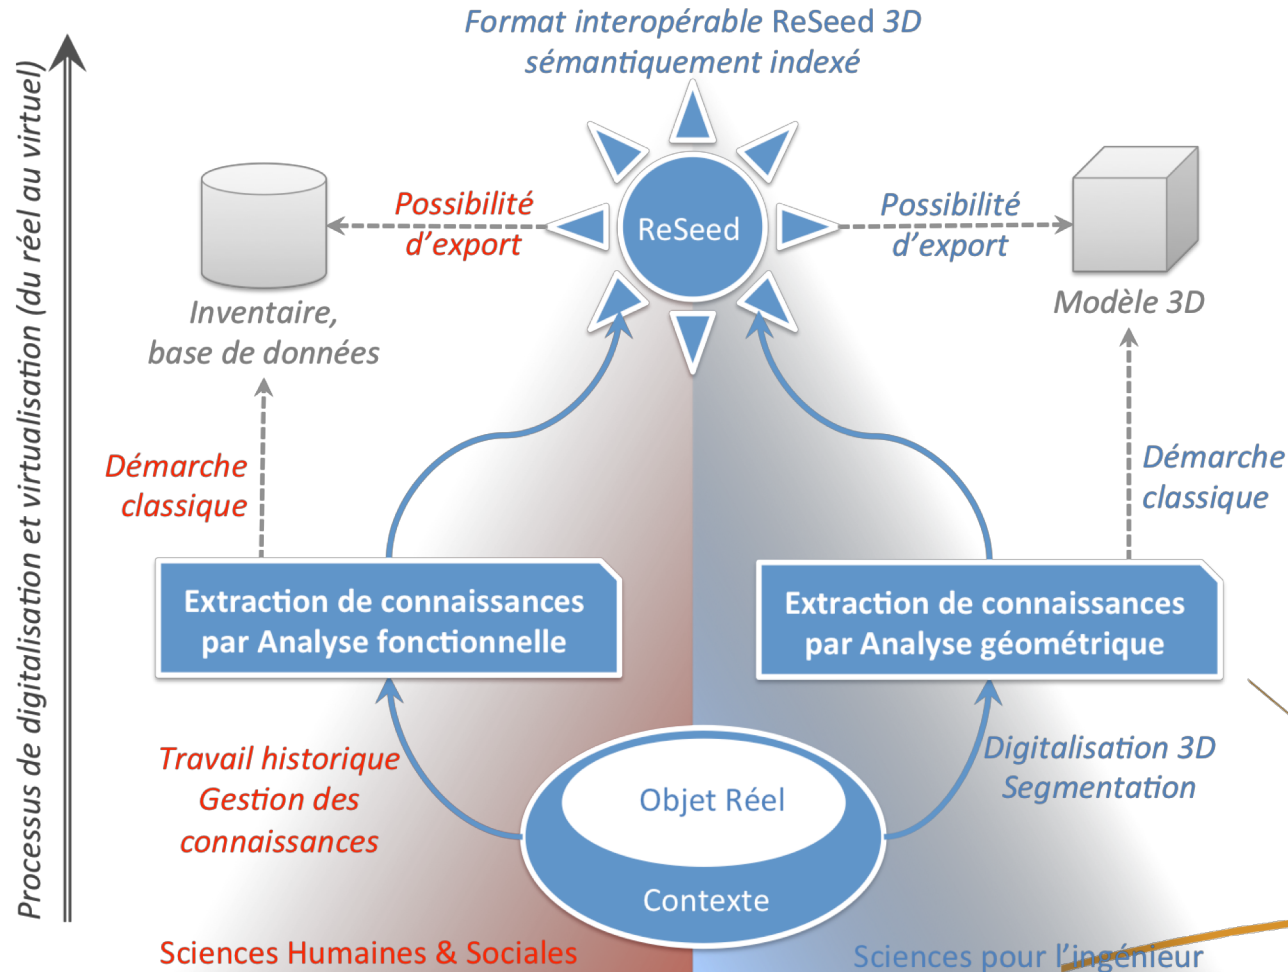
Processus de digitalisation et virtualisation (du réel au virtuel)

Format interopérable ReSeed 3D
sémantiquement indexé

ReSeed

Possibilité d'export

Possibilité d'export

Inventaire,
base de données

Modèle 3D

Démarche classique

Démarche classique

Extraction de connaissances par Analyse fonctionnelle

Extraction de connaissances par Analyse géométrique

Travail historique
Gestion des connaissances

Digitalisation 3D
Segmentation

Objet Réel

Contexte

Sciences Humaines & Sociales

Sciences pour l'ingénieur